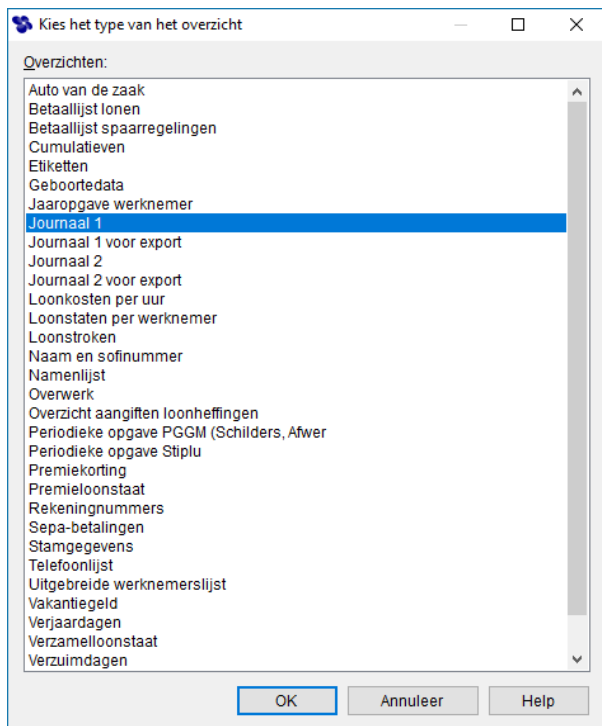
Kies het type van het overzicht

Overzichten:

Auto van de zaak
Betaallijst lonen
Betaallijst spaarregelingen
Cumulatieven
Etiketten
Geboortedata
Jaaropgave werknemer
Journaal 1
Journaal 1 voor export
Journaal 2
Journaal 2 voor export
Loonkosten per uur
Loonstaten per werknemer
Loonstroken
Naam en sofinummer
Namenlijst
Overwerk
Overzicht aangiften loonheffingen
Periodieke opgave PGGM (Schilders, Afwer
Periodieke opgave Stiplu
Premiekorting
Premieloonstaat
Rekeningnummers
Sepa-betalingen
Stamgegevens
Telefoonlijst
Uitgebreide werknemerslijst
Vakantiegeld
Verjaardagen
Verzamelloonstaat
Verzuimdagen

OK
Annuleer
Help